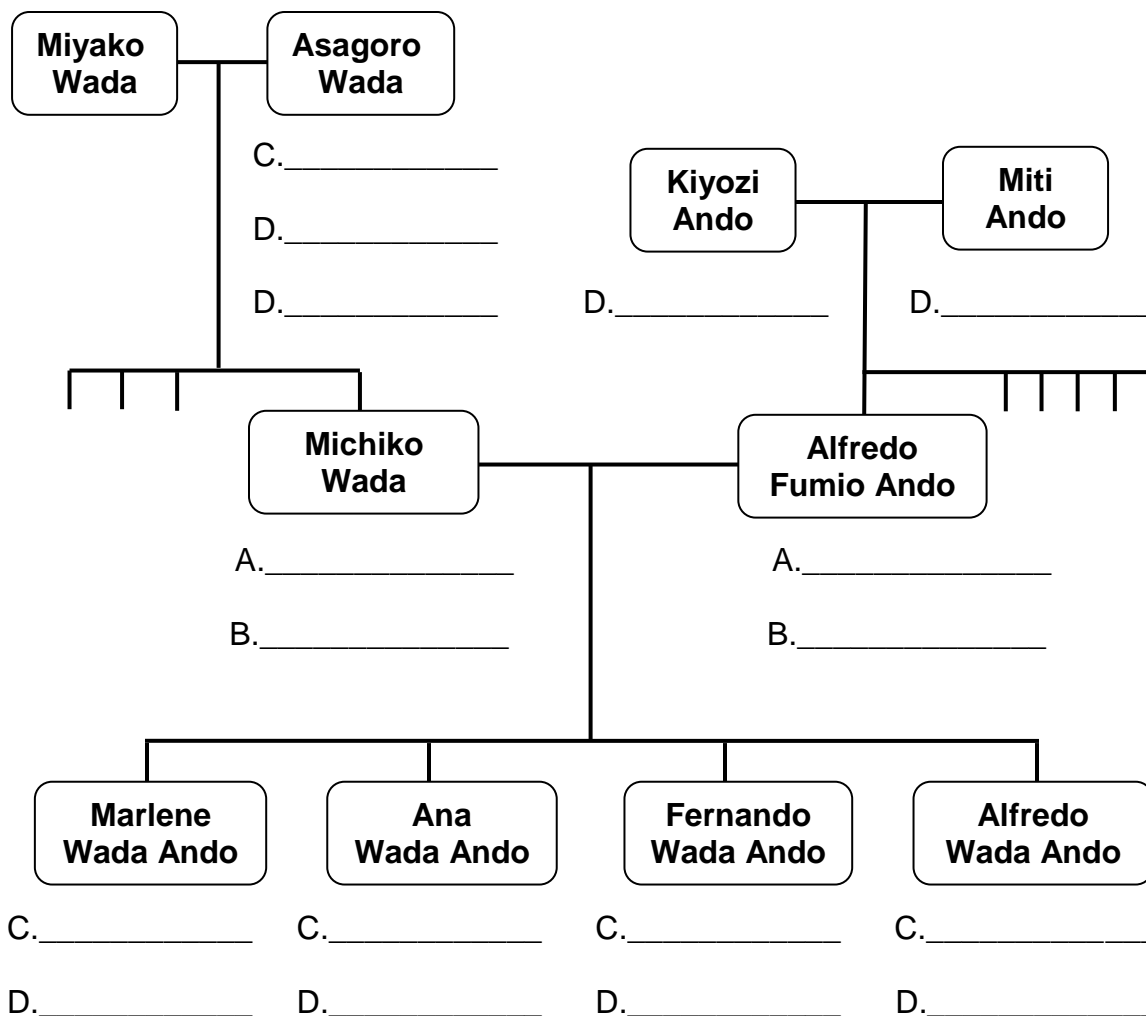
Miyako Wada

Asagoro Wada

C.____________

D.____________

D.____________

Kiyozi Ando

Miti Ando

D.____________

D.____________

Michiko Wada

Alfredo Fumio Ando

A.______________

B.______________

A.______________

B.______________

Marlene Wada Ando

C.____________

D.____________

Ana Wada Ando

C.____________

D.____________

Fernando Wada Ando

C.____________

D.____________

Alfredo Wada Ando

C.____________

D.____________